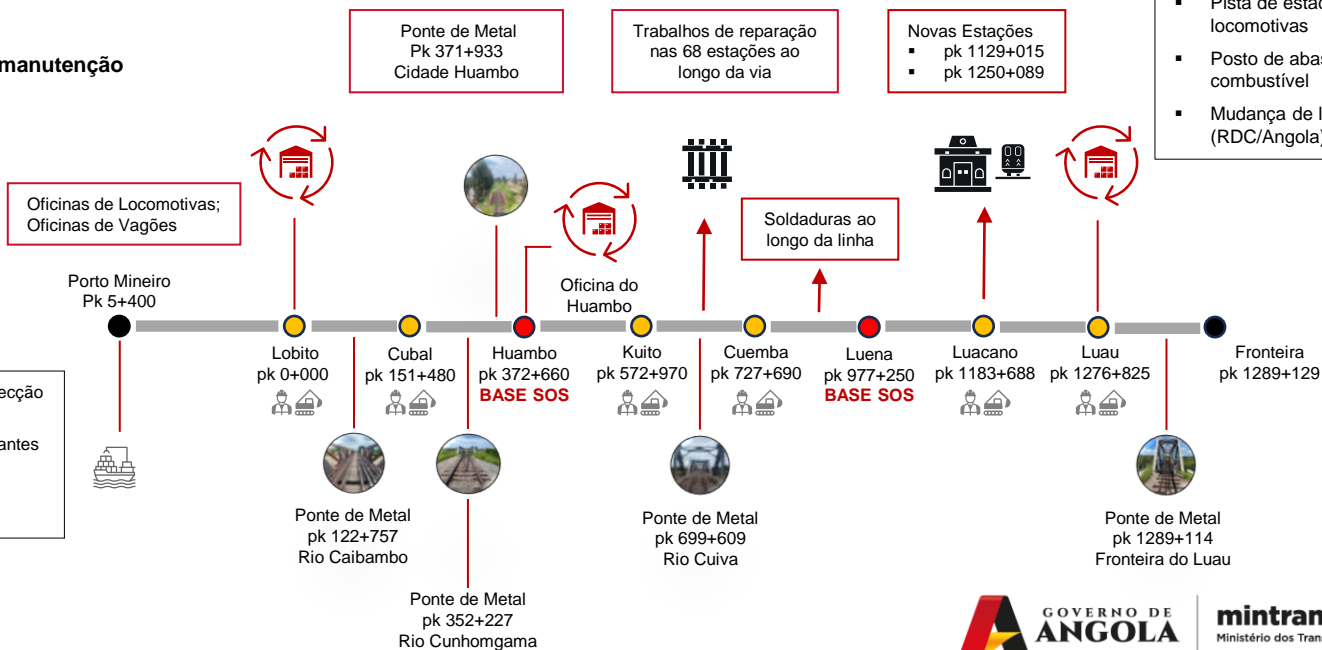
manutenção

Ponte de Metal
Pk 371+933
Cidade Huambo

Trabalhos de reparação nas 68 estações ao longo da via

Novas Estações
▪ pk 1129+015
▪ pk 1250+089

▪ Pista de estac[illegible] locomotivas
▪ Posto de abas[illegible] combustível
▪ Mudança de l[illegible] (RDC/Angola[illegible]

Oficinas de Locomotivas;
Oficinas de Vagões

Soldaduras ao longo da linha

Oficina do Huambo

Porto Mineiro
Pk 5+400

Lobito
pk 0+000

Cubal
pk 151+480

Huambo
pk 372+660
BASE SOS

Kuito
pk 572+970

Cuemba
pk 727+690

Luena
pk 977+250
BASE SOS

Luacano
pk 1183+688

Luau
pk 1276+825

Fronteira
pk 1289+129

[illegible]ecção
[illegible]antes

Ponte de Metal
pk 122+757
Rio Caibambo

Ponte de Metal
pk 352+227
Rio Cunhomgama

Ponte de Metal
pk 699+609
Rio Cuiva

Ponte de Metal
pk 1289+114
Fronteira do Luau

GOVERNO DE ANGOLA
mintran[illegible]
Ministério dos Trans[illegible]